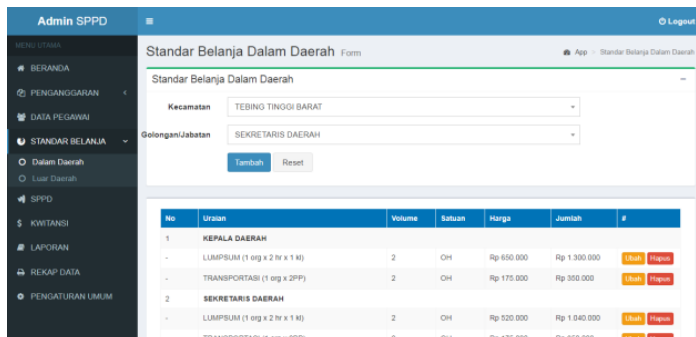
Admin SPPD
≡
Logout

MENU UTAMA
BERANDA
PENGANGGARAN
DATA PEGAWAI
STANDAR BELANJA
Dalam Daerah
Luar Daerah
SPPD
KWITANSI
LAPORAN
REKAP DATA
PENGATURAN UMUM

Standar Belanja Dalam Daerah Form
App > Standar Belanja Dalam Daerah

Standar Belanja Dalam Daerah

Kecamatan: TEBING TINGGI BARAT
Golongan/Jabatan: SEKRETARIS DAERAH
Tambah Reset

| No | Uraian | Volume | Satuan | Harga | Jumlah | # |
|---|---|---|---|---|---|---|
| 1 | KEPALA DAERAH | | | | | |
| - | LUMPSUM (1 org x 2 hr x 1 kl) | 2 | OH | Rp 650.000 | Rp 1.300.000 | Ubah Hapus |
| - | TRANSPORTASI (1 org x 2PP) | 2 | OH | Rp 175.000 | Rp 350.000 | Ubah Hapus |
| 2 | SEKRETARIS DAERAH | | | | | |
| - | LUMPSUM (1 org x 2 hr x 1 kl) | 2 | OH | Rp 520.000 | Rp 1.040.000 | Ubah Hapus |
| - | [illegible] | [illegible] | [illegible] | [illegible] | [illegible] | Ubah Hapus |